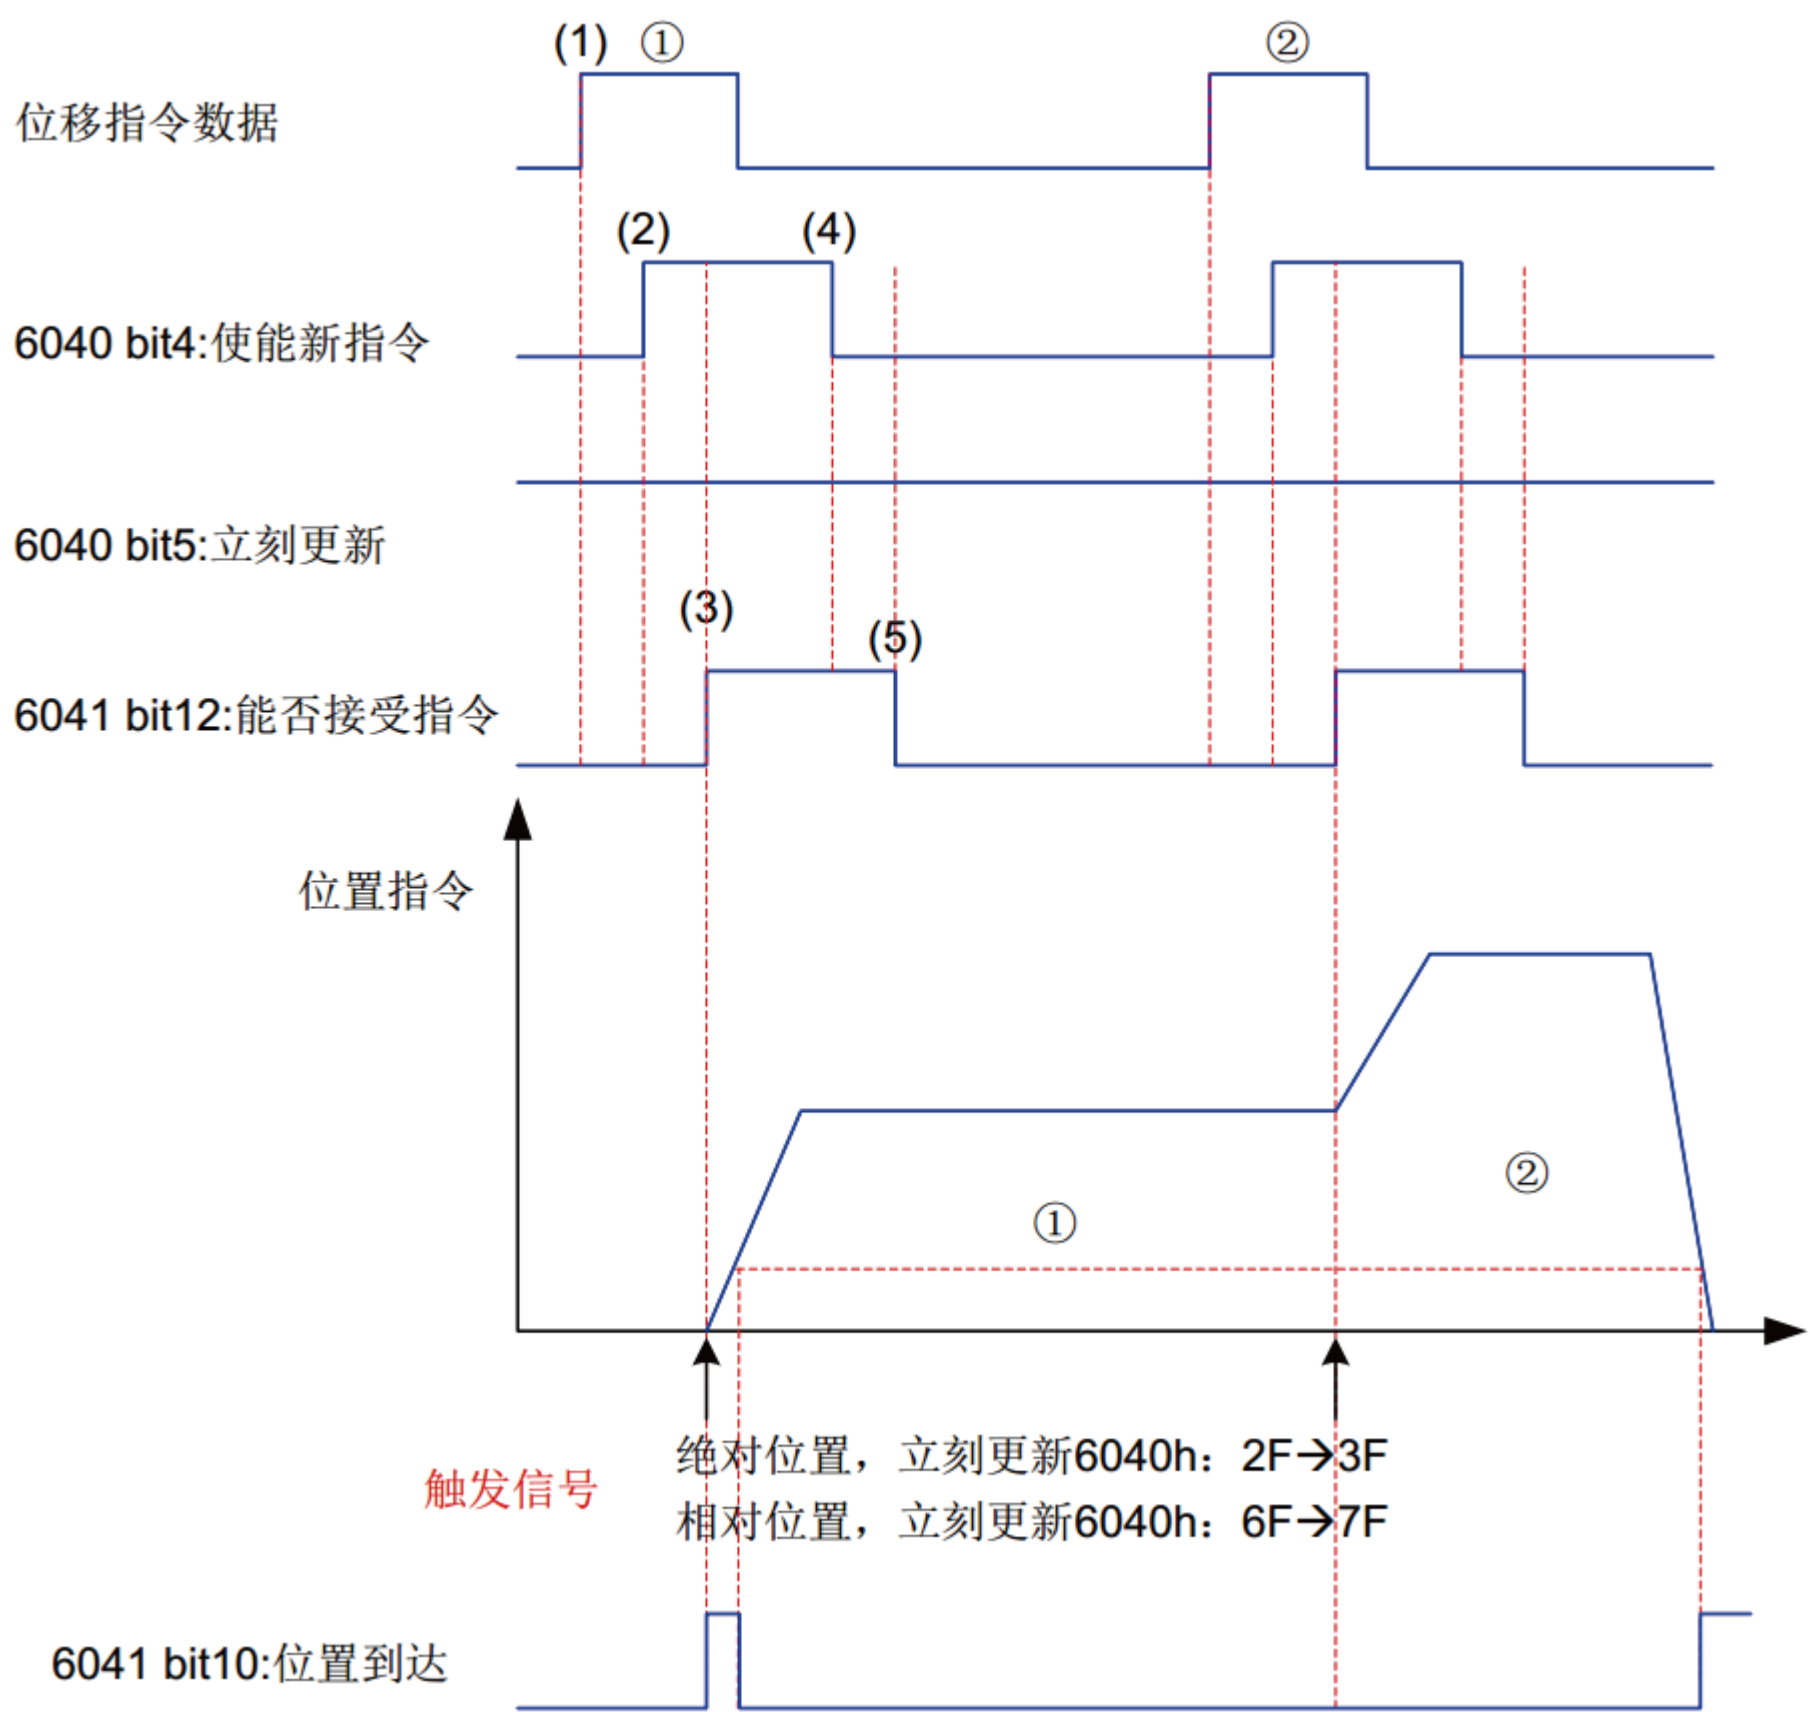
(1) ①

②

位移指令数据

(2) (4)

6040 bit4:使能新指令

6040 bit5:立刻更新

(3) (5)

6041 bit12:能否接受指令

位置指令

②

①

绝对位置，立刻更新6040h：2F→3F

相对位置，立刻更新6040h：6F→7F

触发信号

6041 bit10:位置到达